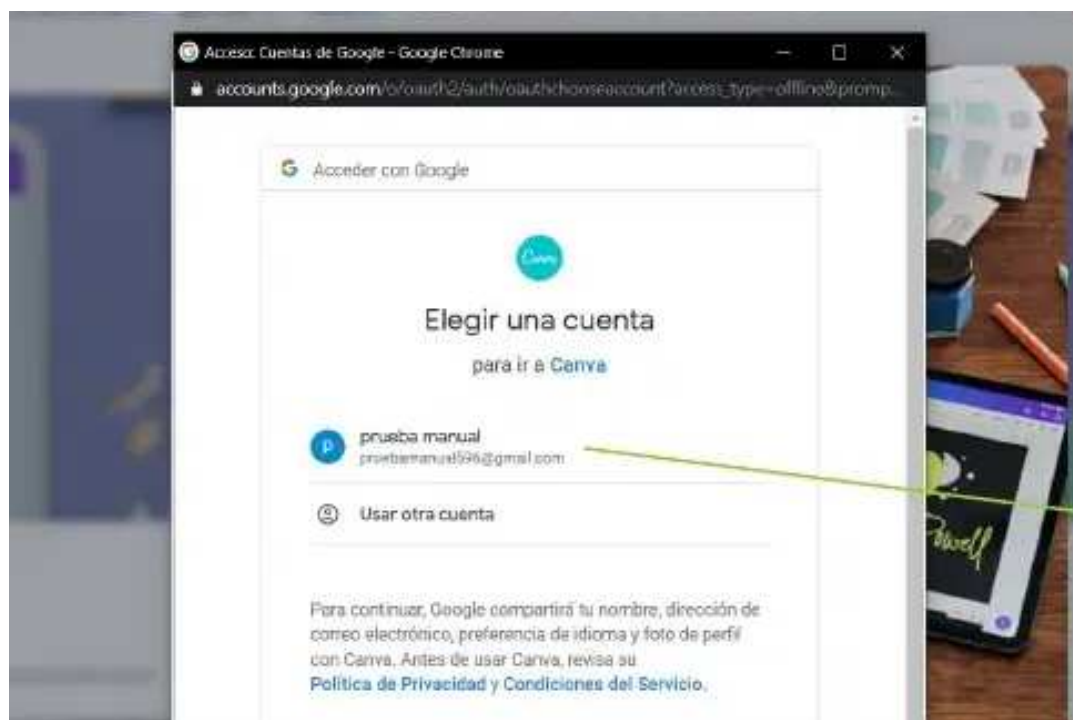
Acceso: Cuentas de Google - Google Chrome

accounts.google.com/o/oauth2/auth/oauthchooseaccount?access_type=offline&promp...

G Acceder con Google

Canva

Elegir una cuenta

para ir a Canva

P prueba manual
pruebamanual596@gmail.com

Usar otra cuenta

Para continuar, Google compartirá tu nombre, dirección de correo electrónico, preferencia de idioma y foto de perfil con Canva. Antes de usar Canva, revisa su Política de Privacidad y Condiciones del Servicio.